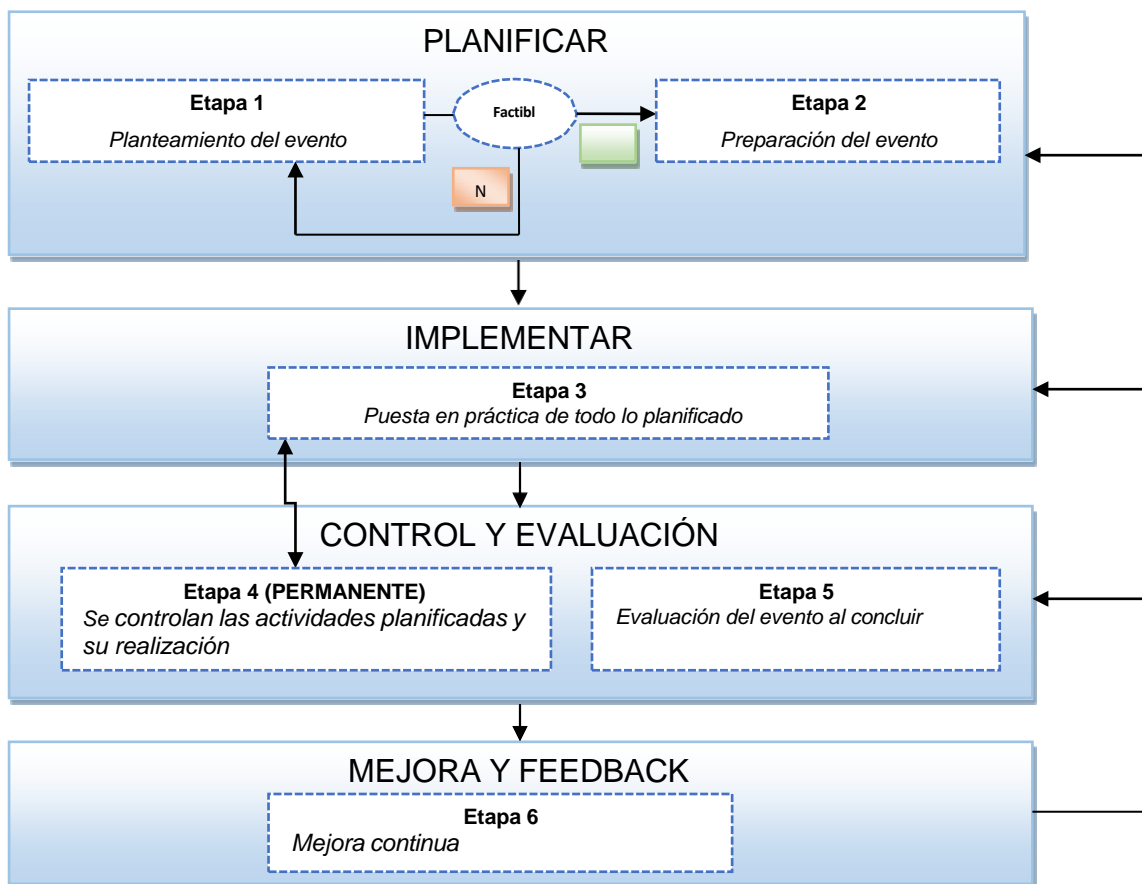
PLANIFICAR

Etapa 1
Planteamiento del evento

Factibl

Etapa 2
Preparación del evento

N

IMPLEMENTAR

Etapa 3
Puesta en práctica de todo lo planificado

CONTROL Y EVALUACIÓN

Etapa 4 (PERMANENTE)
Se controlan las actividades planificadas y su realización

Etapa 5
Evaluación del evento al concluir

MEJORA Y FEEDBACK

Etapa 6
Mejora continua